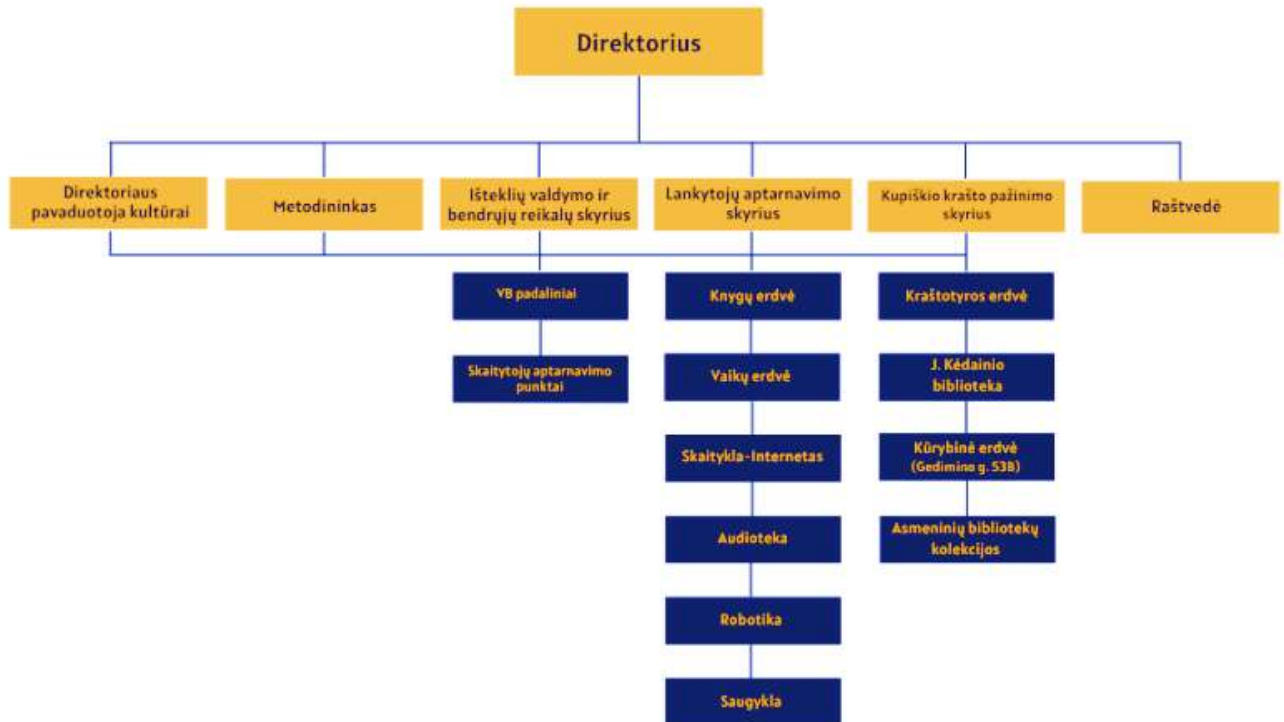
Direktorius

Direktoriaus pavaduotoja kultūrai

Metodininkas

Išteklių valdymo ir bendrųjų reikalų skyrius

Lankytojų aptarnavimo skyrius

Kupiškio krašto pažinimo skyrius

Raštvedė

YB padaliniai

Skaitytojų aptarnavimo punktai

Knygų erdvė

Vaikų erdvė

Skaitykla-Internetas

Audioteka

Robotika

Saugykla

Kraštotyros erdvė

J. Kėdainio biblioteka

Kūrybinė erdvė (Gedimino g. 53B)

Asmeninių bibliotekų kolekcijos